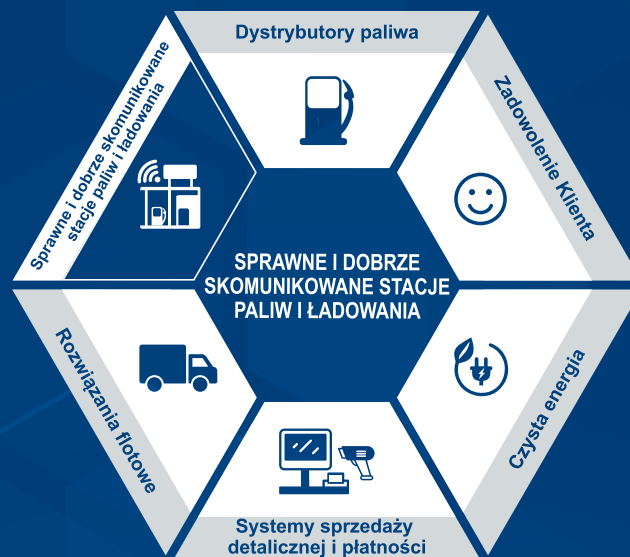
Dystrybutory paliwa

Zadowolenie Klienta

Czysta energia

Systemy sprzedaży detalicznej i płatności

Rozwiązania flotowe

Sprawne i dobrze skomunikowane stacje paliw i ładowania

SPRAWNE I DOBRZE SKOMUNIKOWANE STACJE PALIW I ŁADOWANIA